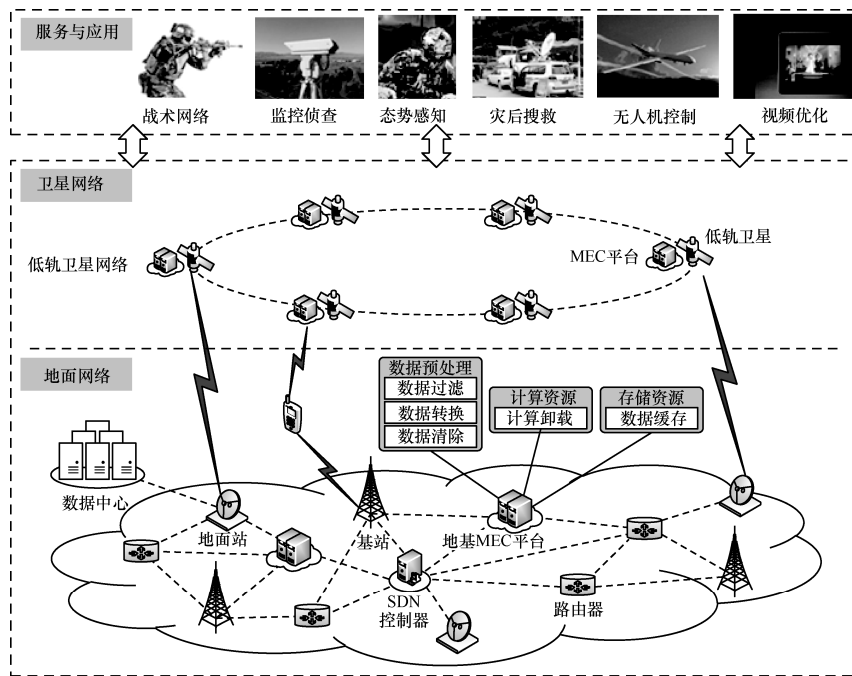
服务与应用

战术网络 监控侦查 态势感知 灾后搜救 无人机控制 视频优化

卫星网络

低轨卫星网络

MEC平台

低轨卫星

地面网络

数据预处理

数据过滤

数据转换

数据清除

计算资源

计算卸载

存储资源

数据缓存

数据中心

地面站

基站

地基MEC平台

SDN 控制器

路由器